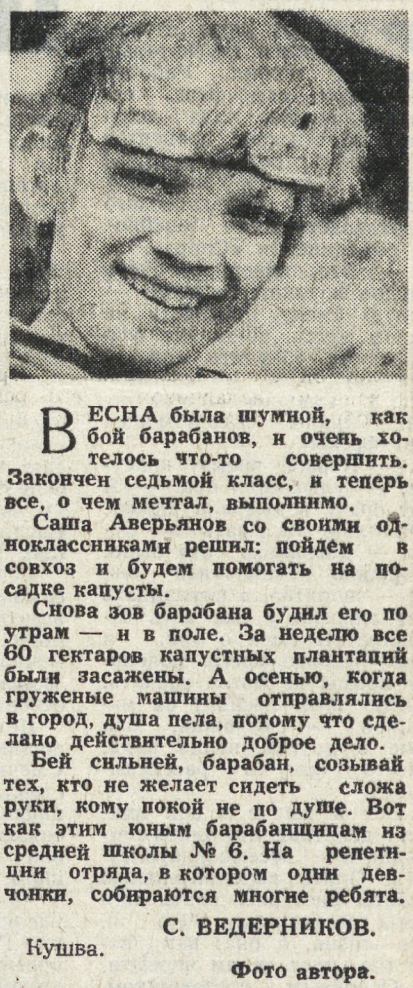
ВЕСНА была шумной, как бой барабанов, и очень хотелось что-то совершить. Закончен седьмой класс, и теперь все, о чем мечтал, выполнимо.

Саша Аверьянов со своими одноклассниками решил: пойдем в совхоз и будем помогать на посадке капусты.

Снова зов барабана будил его по утрам — и в поле. За неделю все 60 гектаров капустных плантаций были засажены. А осенью, когда груженые машины отправлялись в город, душа пела, потому что сделано действительно доброе дело.

Бей сильней, барабан, созывай тех, кто не желает сидеть сложа руки, кому покой не по душе. Вот как этим юным барабанщицам из средней школы № 6. На репетиции отряда, в котором одни девчонки, собираются многие ребята.

С. ВЕДЕРНИКОВ.

Кушва.

Фото автора.